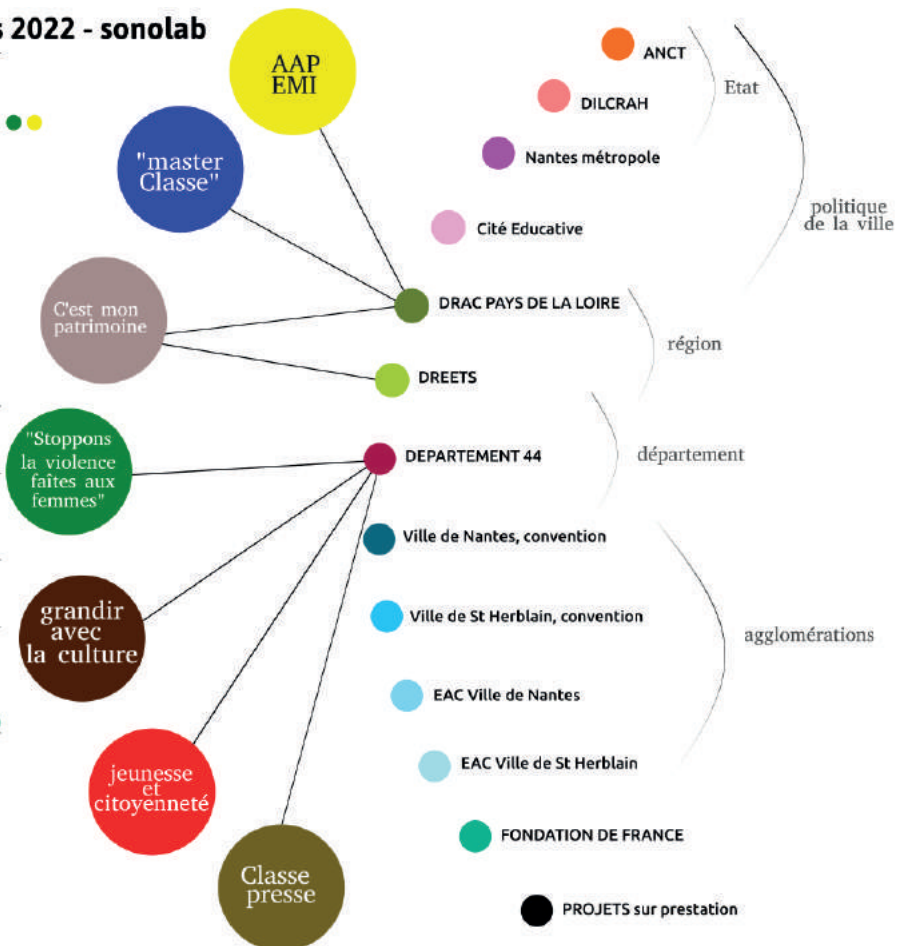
s 2022 - sonolab

AAP EMI

"master Classe"

C'est mon patrimoine

"Stoppons la violence faites aux femmes"

grandir avec la culture

jeunesse et citoyenneté

Classe presse

ANCT

DILCRAH

Nantes métropole

Cité Educative

Etat

politique de la ville

DRAC PAYS DE LA LOIRE

DREETS

région

DEPARTEMENT 44

département

Ville de Nantes, convention

Ville de St Herblain, convention

EAC Ville de Nantes

EAC Ville de St Herblain

agglomérations

FONDATION DE FRANCE

PROJETS sur prestation